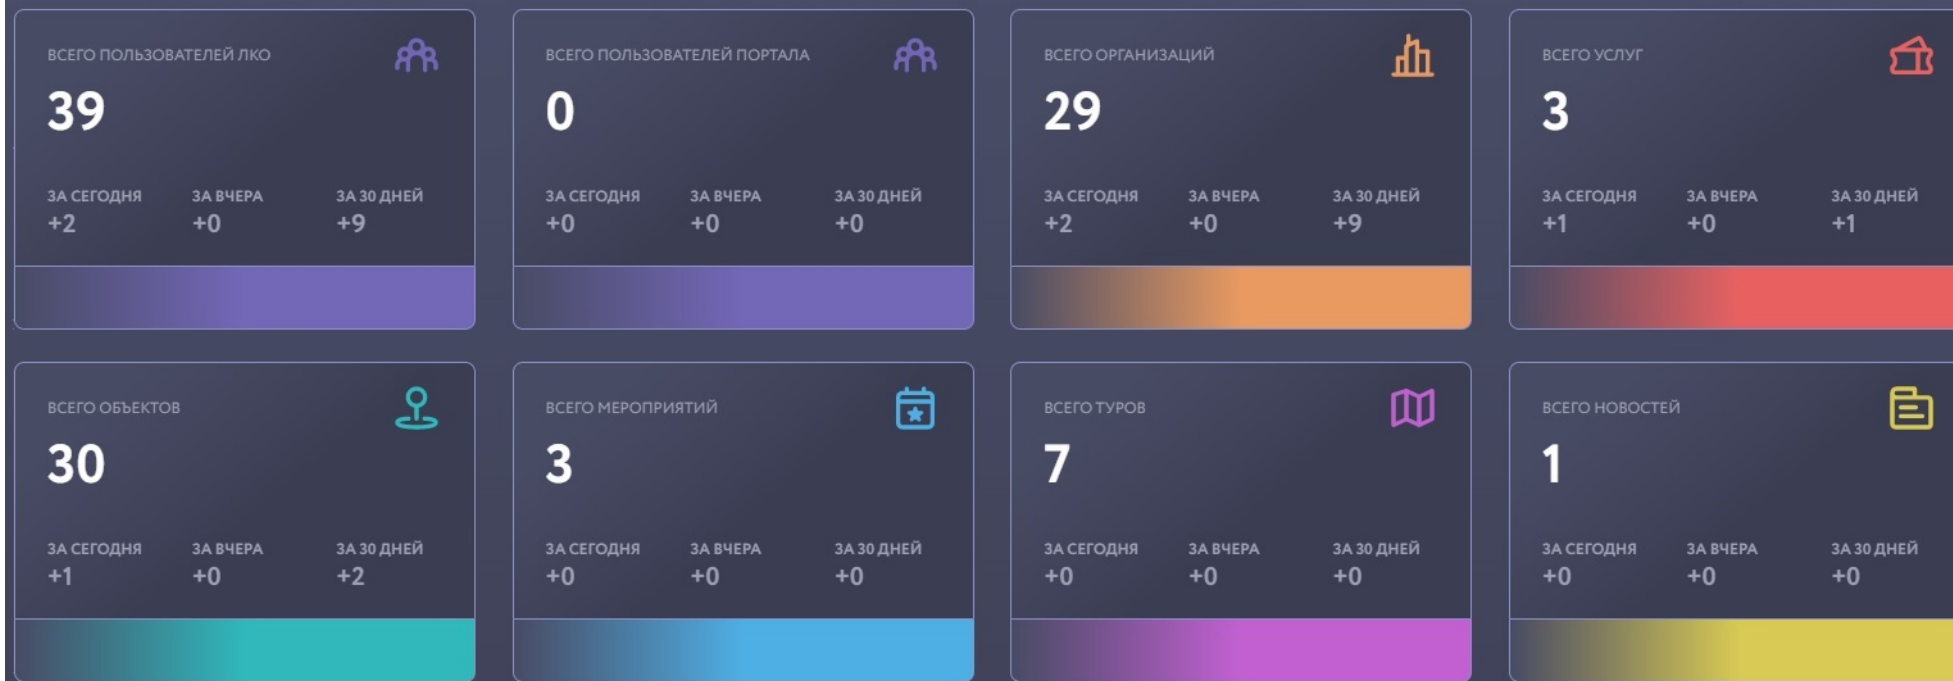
ВСЕГО ПОЛЬЗОВАТЕЛЕЙ ЛКО
39
ЗА СЕГОДНЯ +2
ЗА ВЧЕРА +0
ЗА 30 ДНЕЙ +9

ВСЕГО ПОЛЬЗОВАТЕЛЕЙ ПОРТАЛА
0
ЗА СЕГОДНЯ +0
ЗА ВЧЕРА +0
ЗА 30 ДНЕЙ +0

ВСЕГО ОРГАНИЗАЦИЙ
29
ЗА СЕГОДНЯ +2
ЗА ВЧЕРА +0
ЗА 30 ДНЕЙ +9

ВСЕГО УСЛУГ
3
ЗА СЕГОДНЯ +1
ЗА ВЧЕРА +0
ЗА 30 ДНЕЙ +1

ВСЕГО ОБЪЕКТОВ
30
ЗА СЕГОДНЯ +1
ЗА ВЧЕРА +0
ЗА 30 ДНЕЙ +2

ВСЕГО МЕРОПРИЯТИЙ
3
ЗА СЕГОДНЯ +0
ЗА ВЧЕРА +0
ЗА 30 ДНЕЙ +0

ВСЕГО ТУРОВ
7
ЗА СЕГОДНЯ +0
ЗА ВЧЕРА +0
ЗА 30 ДНЕЙ +0

ВСЕГО НОВОСТЕЙ
1
ЗА СЕГОДНЯ +0
ЗА ВЧЕРА +0
ЗА 30 ДНЕЙ +0